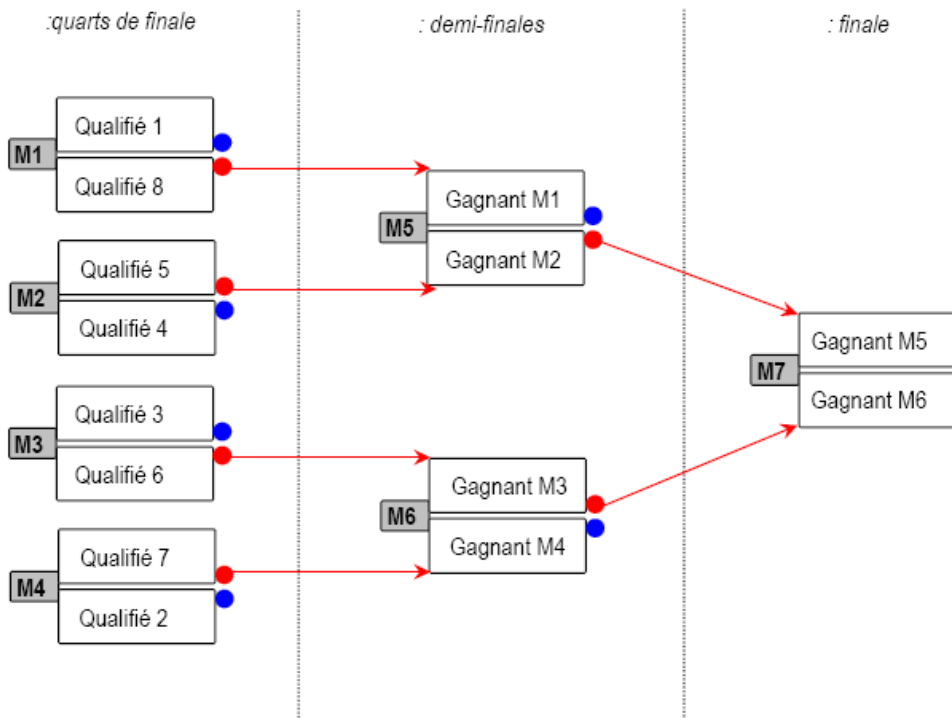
:quarts de finale

: demi-finales

: finale

M1
Qualifié 1
Qualifié 8

M2
Qualifié 5
Qualifié 4

M3
Qualifié 3
Qualifié 6

M4
Qualifié 7
Qualifié 2

M5
Gagnant M1
Gagnant M2

M6
Gagnant M3
Gagnant M4

M7
Gagnant M5
Gagnant M6